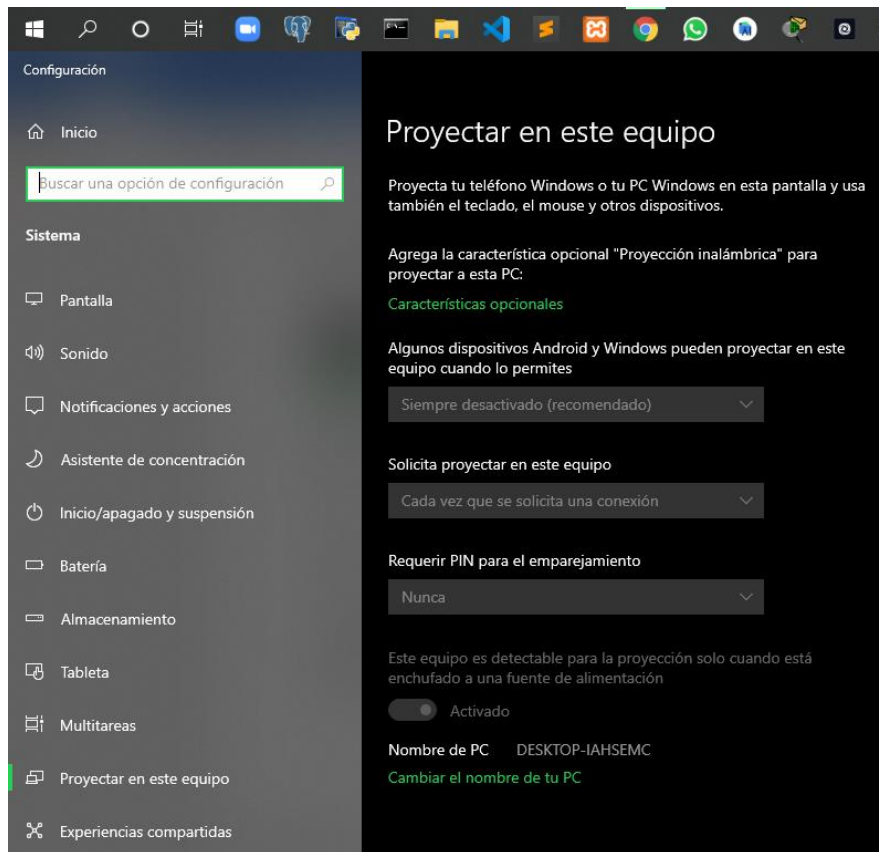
Configuración

Inicio

Buscar una opción de configuración

Sistema

Pantalla

Sonido

Notificaciones y acciones

Asistente de concentración

Inicio/apagado y suspensión

Batería

Almacenamiento

Tableta

Multitareas

Proyectar en este equipo

Experiencias compartidas

Proyectar en este equipo

Proyecta tu teléfono Windows o tu PC Windows en esta pantalla y usa también el teclado, el mouse y otros dispositivos.

Agrega la característica opcional "Proyección inalámbrica" para proyectar a esta PC:

Características opcionales

Algunos dispositivos Android y Windows pueden proyectar en este equipo cuando lo permites

Siempre desactivado (recomendado)

Solicita proyectar en este equipo

Cada vez que se solicita una conexión

Requerir PIN para el emparejamiento

Nunca

Este equipo es detectable para la proyección solo cuando está enchufado a una fuente de alimentación

Activado

Nombre de PC DESKTOP-IAHSEMC

Cambiar el nombre de tu PC